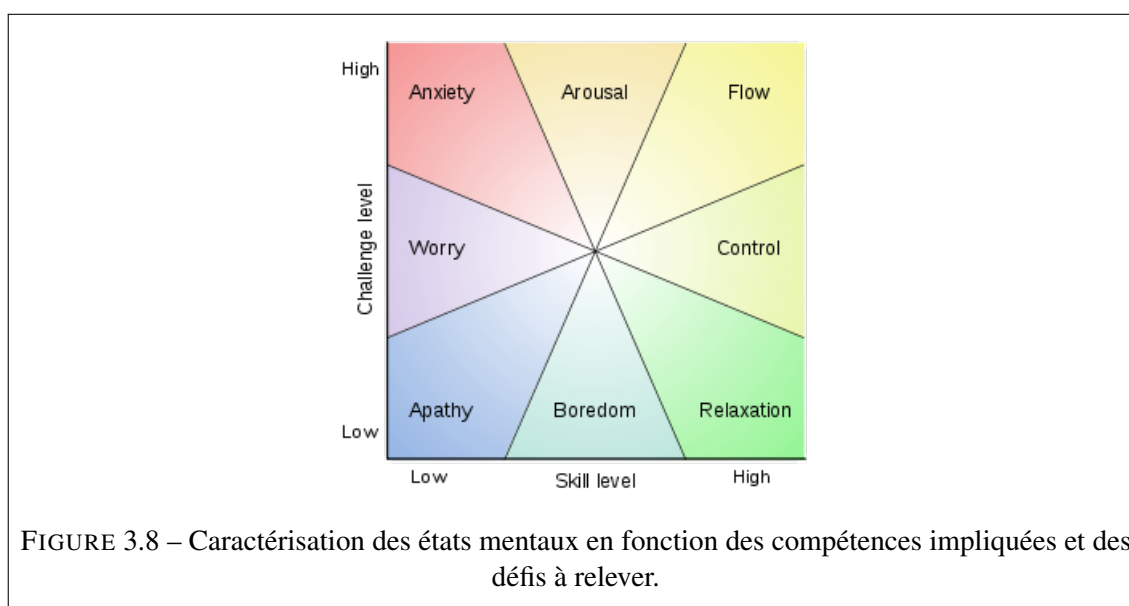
High

Anxiety

Arousal

Flow

Challenge level

Worry

Control

Apathy

Boredom

Relaxation

Low

Low

Skill level

High

FIGURE 3.8 – Caractérisation des états mentaux en fonction des compétences impliquées et des défis à relever.